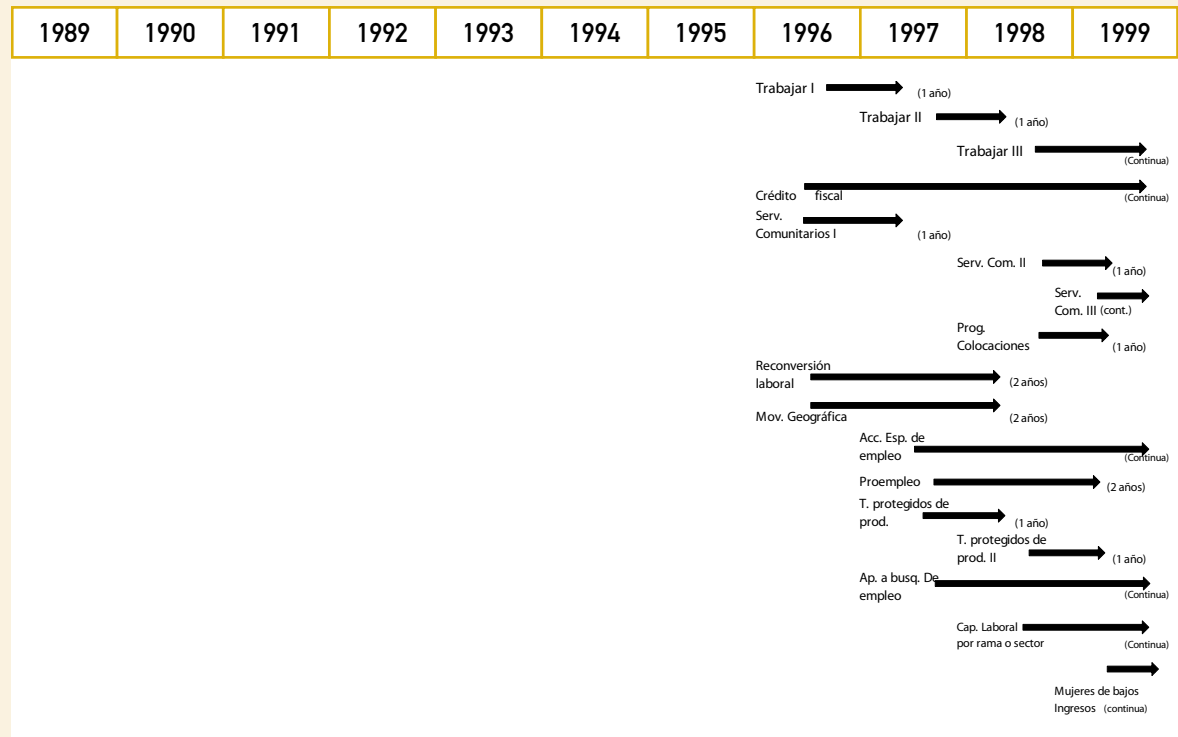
| 1989 | 1990 | 1991 | 1992 | 1993 | 1994 | 1995 | 1996 | 1997 | 1998 | 1999 |
|---|---|---|---|---|---|---|---|---|---|---|

Trabajar I (1 año)

Trabajar II (1 año)

Trabajar III (Continua)

Crédito fiscal (Continua)

Serv. Comunitarios I (1 año)

Serv. Com. II (1 año)

Serv. Com. III (cont.)

Prog. Colocaciones (1 año)

Reconversión laboral (2 años)

Mov. Geográfica (2 años)

Acc. Esp. de empleo (Continua)

Proempleo (2 años)

T. protegidos de prod. (1 año)

T. protegidos de prod. II (1 año)

Ap. a busq. De empleo (Continua)

Cap. Laboral por rama o sector (Continua)

Mujeres de bajos Ingresos (continua)